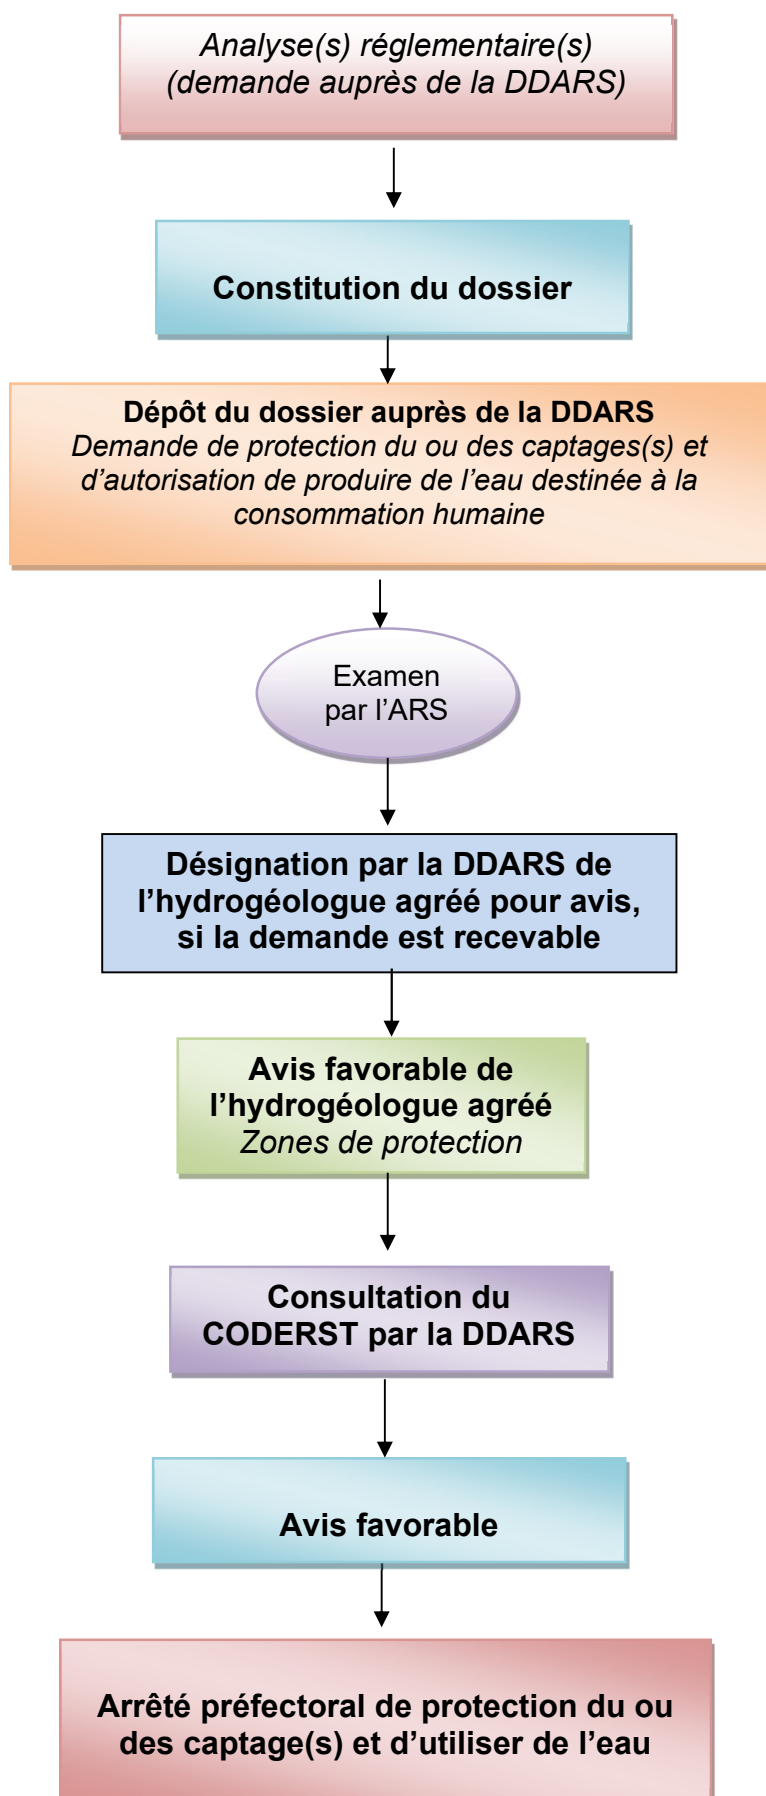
Analyse(s) réglementaire(s)
(demande auprès de la DDARS)

Constitution du dossier

Dépôt du dossier auprès de la DDARS
Demande de protection du ou des captages(s) et d'autorisation de produire de l'eau destinée à la consommation humaine

Examen par l'ARS

Désignation par la DDARS de l'hydrogéologue agréé pour avis, si la demande est recevable

Avis favorable de l'hydrogéologue agréé
Zones de protection

Consultation du CODERST par la DDARS

Avis favorable

Arrêté préfectoral de protection du ou des captage(s) et d'utiliser de l'eau